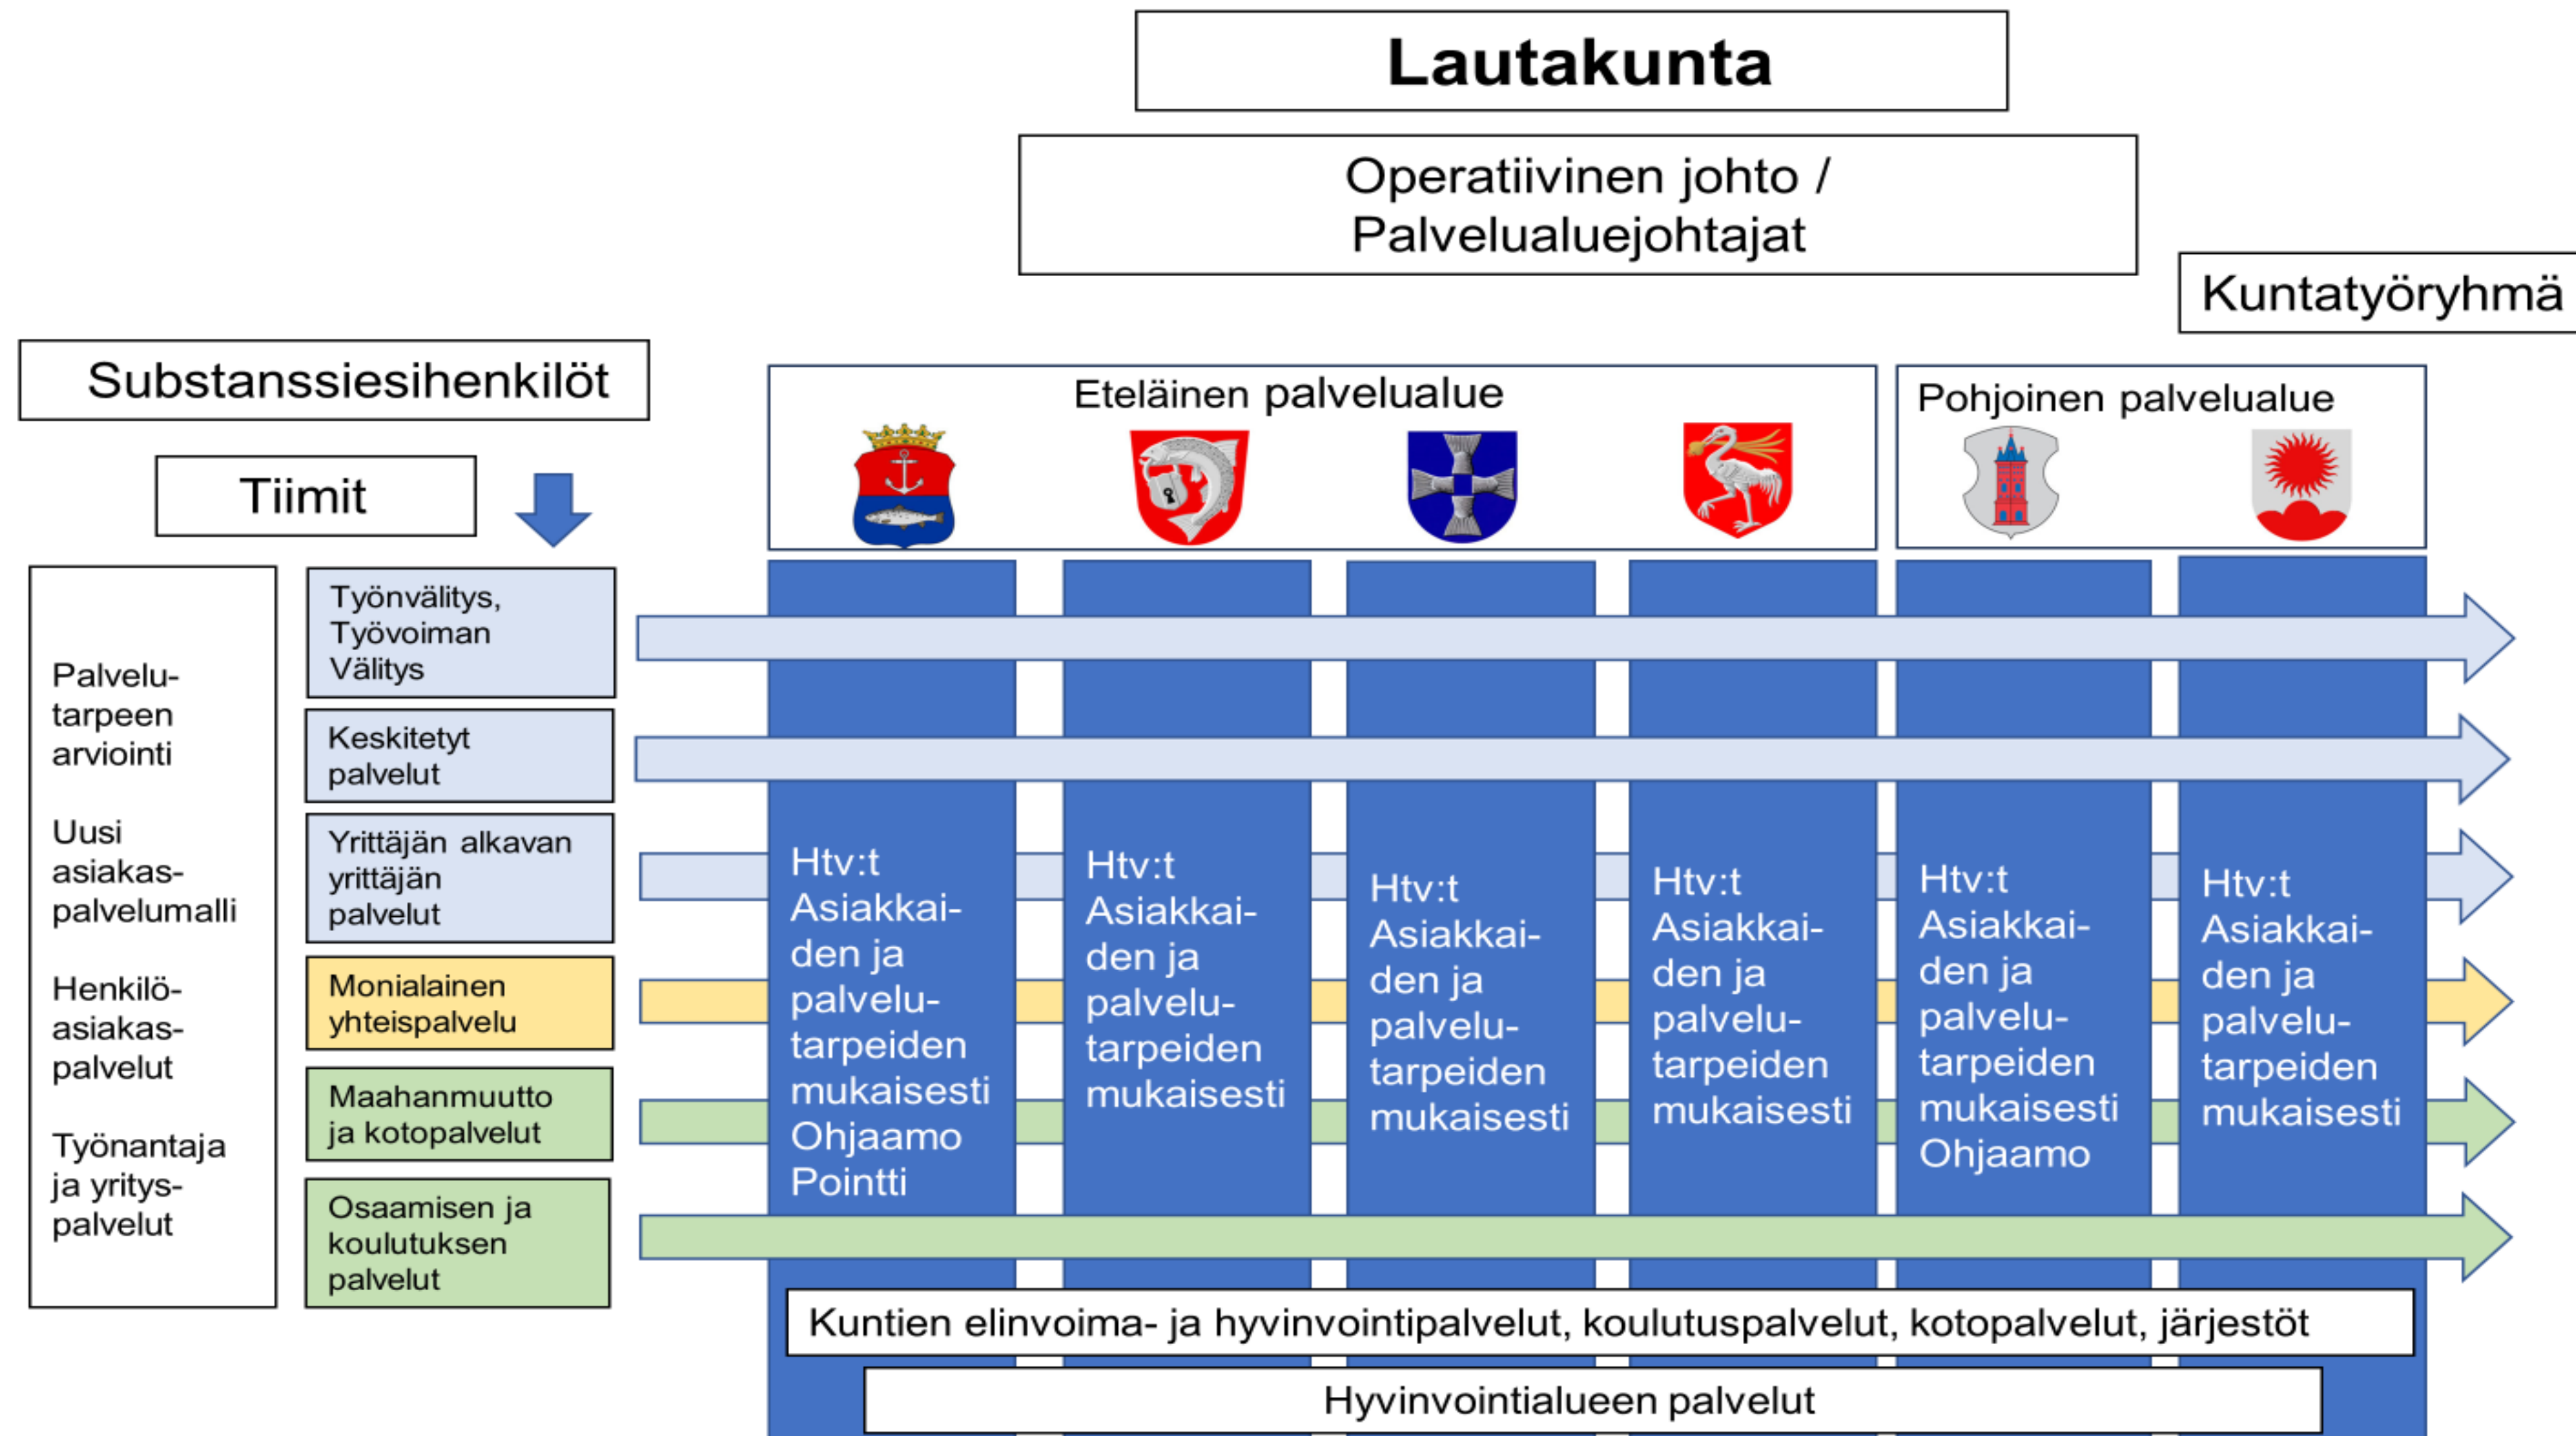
Lautakunta

Operatiivinen johto / Palvelualuejohtajat

Kuntatyöryhmä

Substanssiesihenkilöt

Tiimit

Eteläinen palvelualue

Pohjoinen palvelualue

Palvelutarpeen arviointi

Uusi asiakaspalvelumalli

Henkilöasiakaspalvelut

Työnantaja ja yrityspalvelut

Työnvälitys, Työvoiman Välitys

Keskitetyt palvelut

Yrittäjän alkavan yrittäjän palvelut

Monialainen yhteispalvelu

Maahanmuutto ja kotopalvelut

Osaamisen ja koulutuksen palvelut

Htv:t Asiakkaiden ja palvelutarpeiden mukaisesti Ohjaamo Pointti

Htv:t Asiakkaiden ja palvelutarpeiden mukaisesti

Htv:t Asiakkaiden ja palvelutarpeiden mukaisesti

Htv:t Asiakkaiden ja palvelutarpeiden mukaisesti

Htv:t Asiakkaiden ja palvelutarpeiden mukaisesti Ohjaamo

Htv:t Asiakkaiden ja palvelutarpeiden mukaisesti

Kuntien elinvoima- ja hyvinvointipalvelut, koulutuspalvelut, kotopalvelut, järjestöt

Hyvinvointialueen palvelut